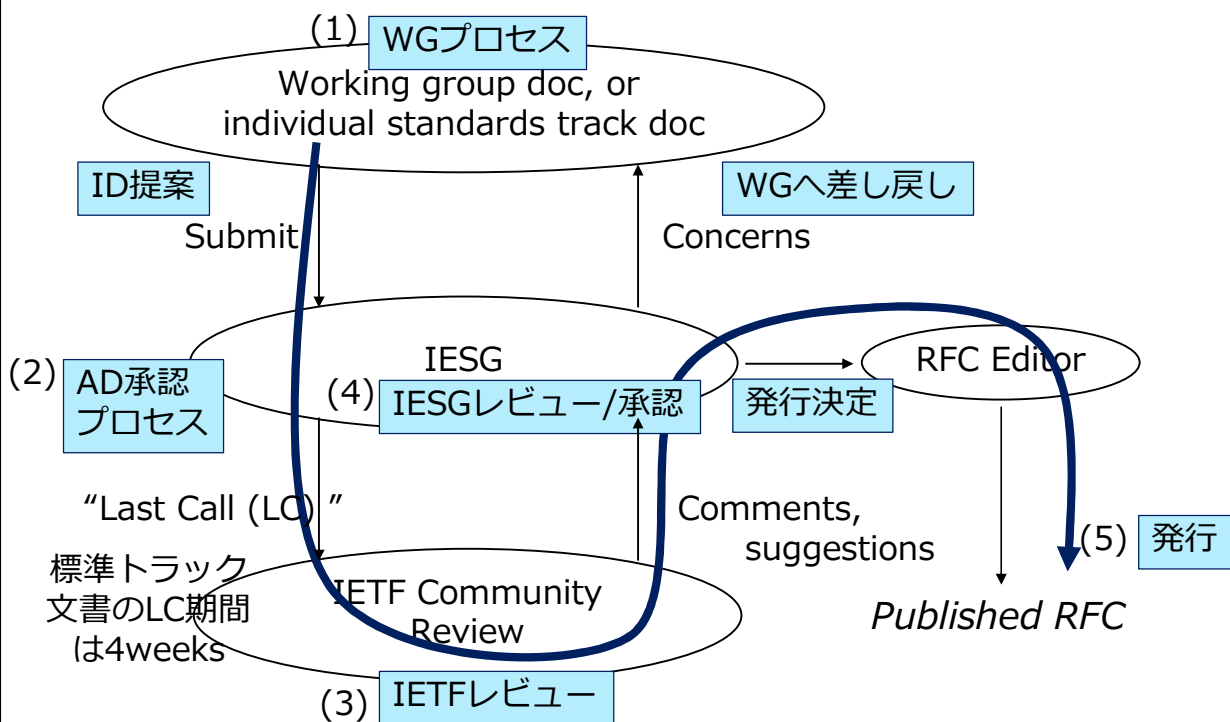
(1) WGプロセス

Working group doc, or individual standards track doc

ID提案

Submit

WGへ差し戻し

Concerns

(2) AD承認プロセス

IESG

(4) IESGレビュー/承認

発行決定

RFC Editor

“Last Call (LC) ”

標準トラック文書のLC期間は4weeks

Comments, suggestions

(5) 発行

IETF Community Review

Published RFC

(3) IETFレビュー